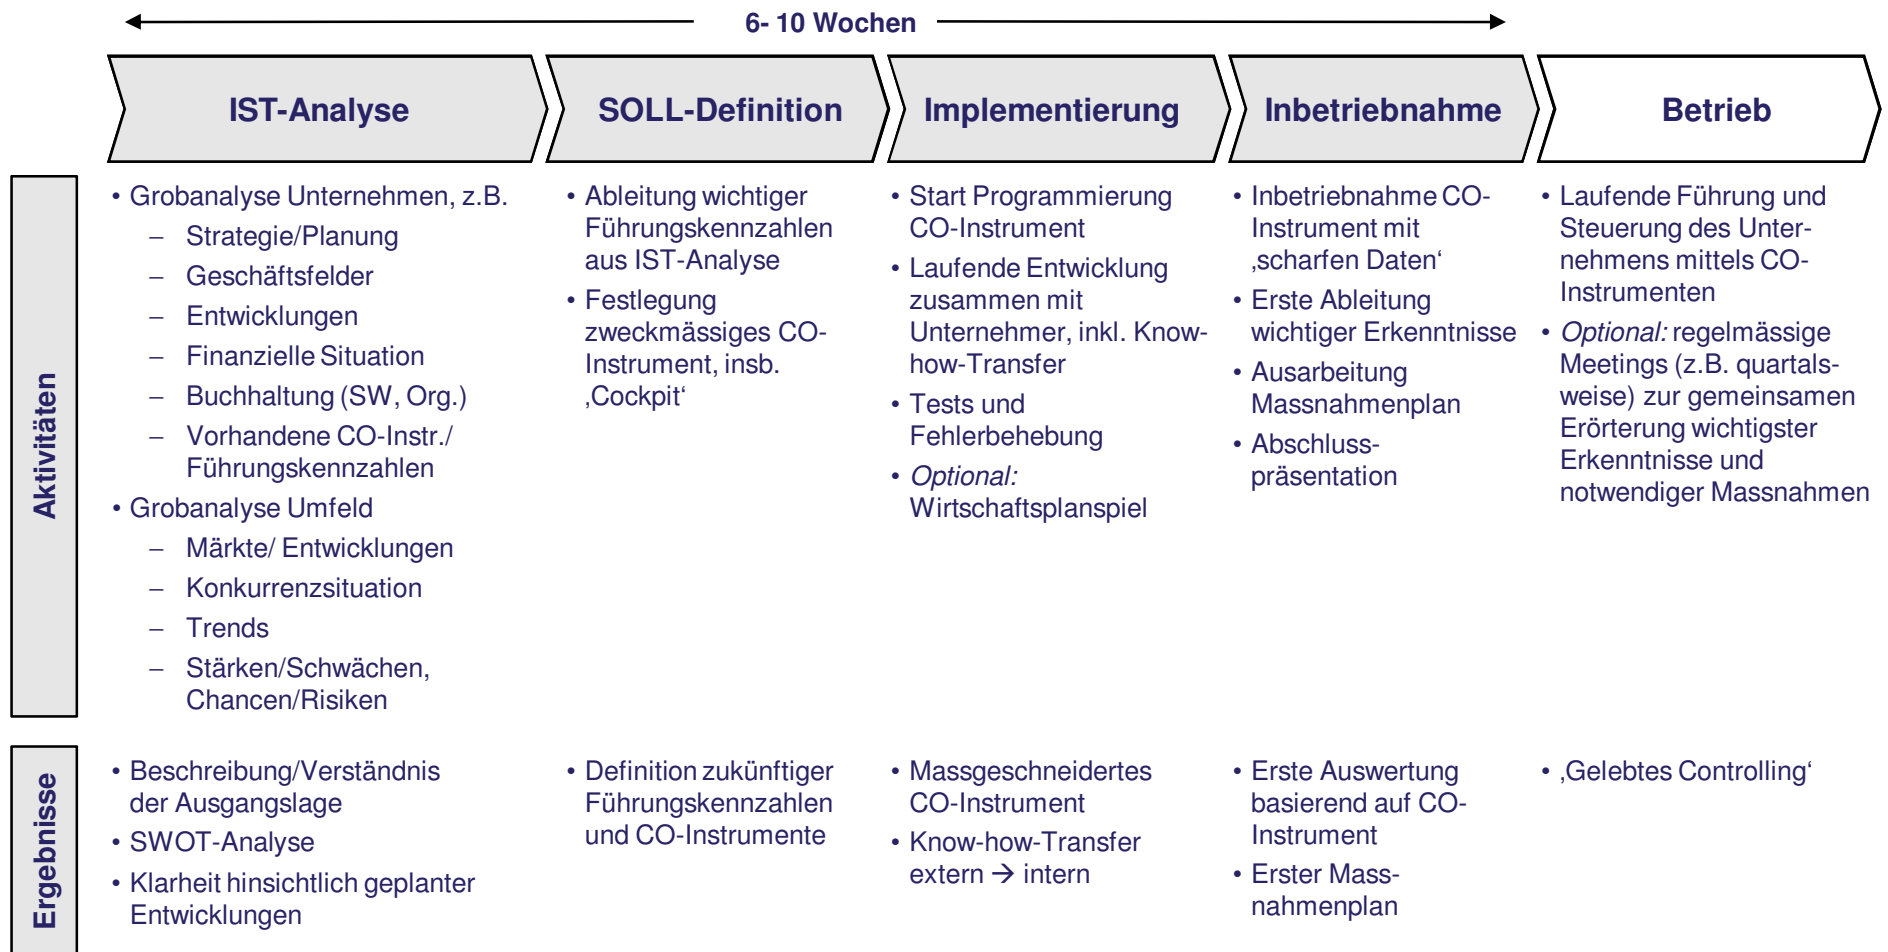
6- 10 Wochen

| | IST-Analyse | SOLL-Definition | Implementierung | Inbetriebnahme | Betrieb |
|---|---|---|---|---|---|
| Aktivitäten | • Grobanalyse Unternehmen, z.B.<br>– Strategie/Planung<br>– Geschäftsfelder<br>– Entwicklungen<br>– Finanzielle Situation<br>– Buchhaltung (SW, Org.)<br>– Vorhandene CO-Instr./ Führungskennzahlen<br>• Grobanalyse Umfeld<br>– Märkte/ Entwicklungen<br>– Konkurrenzsituation<br>– Trends<br>– Stärken/Schwächen, Chancen/Risiken | • Ableitung wichtiger Führungskennzahlen aus IST-Analyse<br>• Festlegung zweckmässiges CO-Instrument, insb. ‚Cockpit' | • Start Programmierung CO-Instrument<br>• Laufende Entwicklung zusammen mit Unternehmer, inkl. Know-how-Transfer<br>• Tests und Fehlerbehebung<br>• Optional: Wirtschaftsplanspiel | • Inbetriebnahme CO-Instrument mit ‚scharfen Daten'<br>• Erste Ableitung wichtiger Erkenntnisse<br>• Ausarbeitung Massnahmenplan<br>• Abschlusspräsentation | • Laufende Führung und Steuerung des Unternehmens mittels CO-Instrumenten<br>• Optional: regelmässige Meetings (z.B. quartalsweise) zur gemeinsamen Erörterung wichtigster Erkenntnisse und notwendiger Massnahmen |
| Ergebnisse | • Beschreibung/Verständnis der Ausgangslage<br>• SWOT-Analyse<br>• Klarheit hinsichtlich geplanter Entwicklungen | • Definition zukünftiger Führungskennzahlen und CO-Instrumente | • Massgeschneidertes CO-Instrument<br>• Know-how-Transfer extern $\rightarrow$ intern | • Erste Auswertung basierend auf CO-Instrument<br>• Erster Massnahmenplan | • ‚Gelebtes Controlling' |